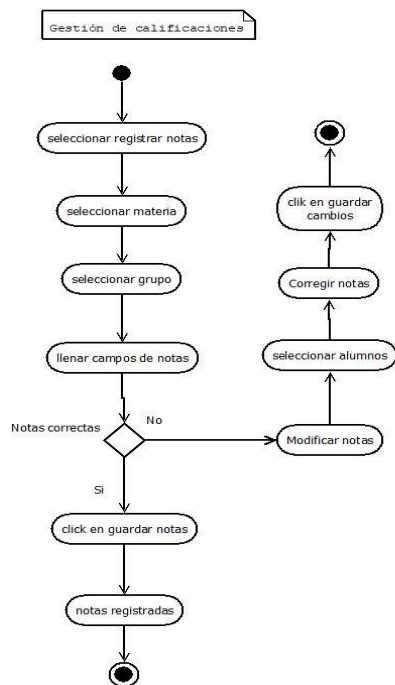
Gestión de calificaciones

seleccionar registrar notas

seleccionar materia

seleccionar grupo

llenar campos de notas

Notas correctas

No

Si

click en guardar notas

notas registradas

Modificar notas

seleccionar alumnos

Corregir notas

clik en guardar cambios